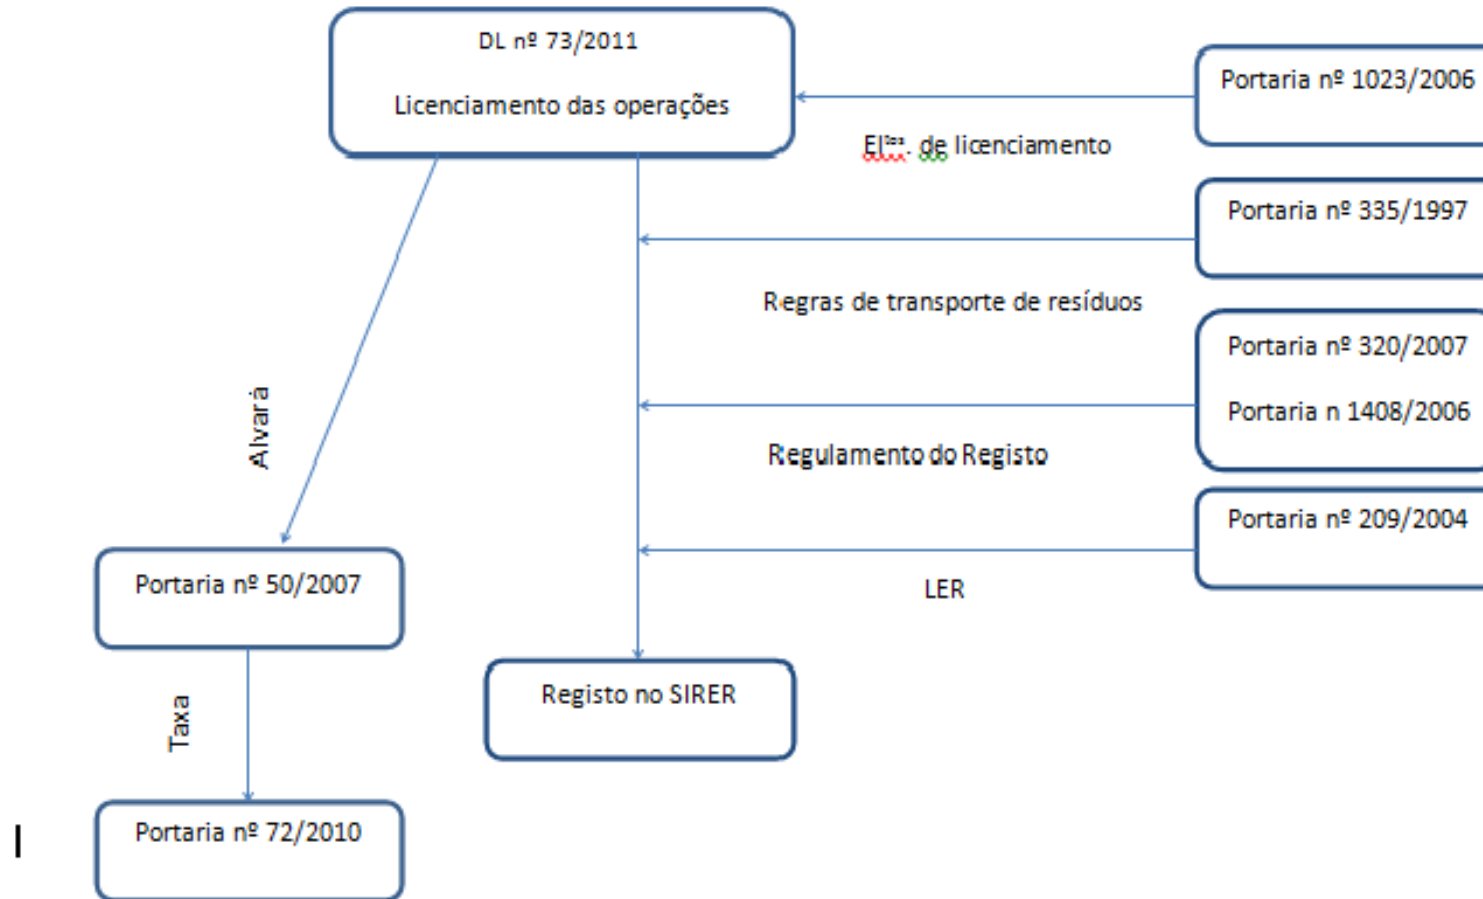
DL nº 73/2011

Licenciamento das operações

Portaria nº 1023/2006

Elᵗᵒˢ. de licenciamento

Portaria nº 335/1997

Regras de transporte de resíduos

Portaria nº 320/2007

Portaria n 1408/2006

Regulamento do Registo

Portaria nº 209/2004

LER

Alvará

Portaria nº 50/2007

Registo no SIRER

Taxa

Portaria nº 72/2010